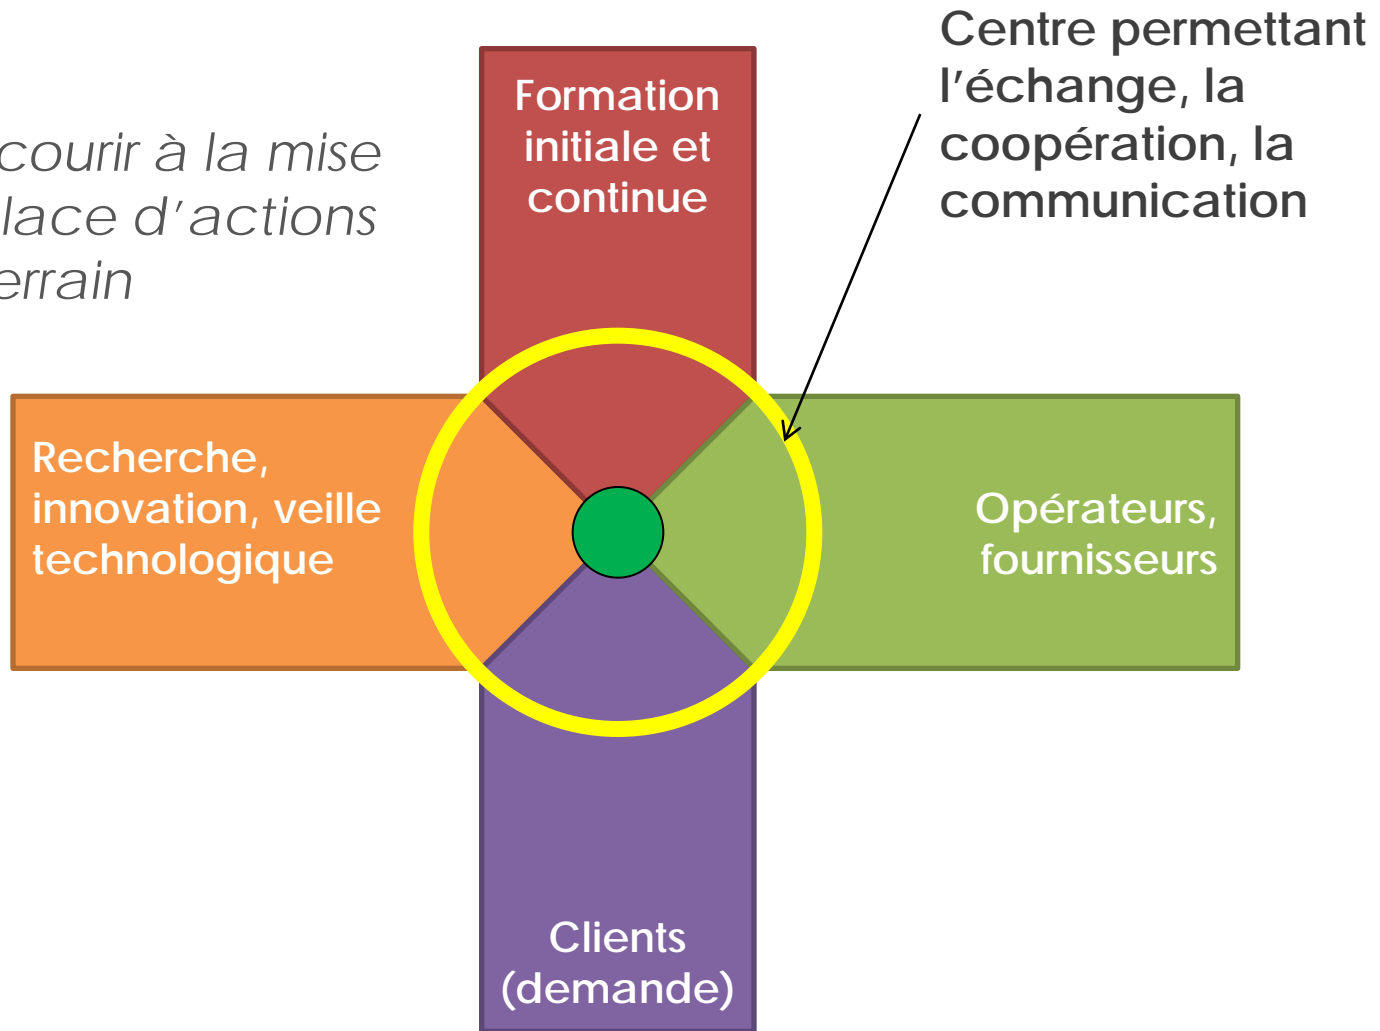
courir à la mise
lace d'actions
errain

Formation initiale et continue

Centre permettant l'échange, la coopération, la communication

Recherche, innovation, veille technologique

Opérateurs, fournisseurs

Clients (demande)